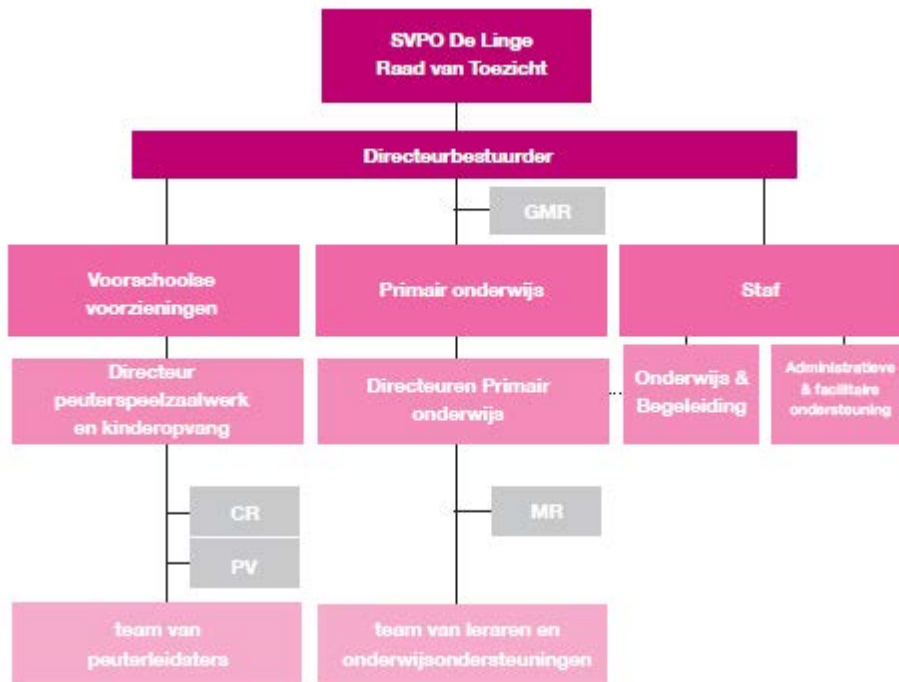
SVPO De Linge
Raad van Toezicht

Directeurbestuurder

GMR

Voorschoolse voorzieningen

Primair onderwijs

Staf

Directeur peuterspeelzaalwerk en kinderopvang

Directeuren Primair onderwijs

Onderwijs & Begeleiding

Administratieve & facilitaire ondersteuning

CR

PV

MR

team van peuterleidsters

team van leraren en onderwijsondersteuningen